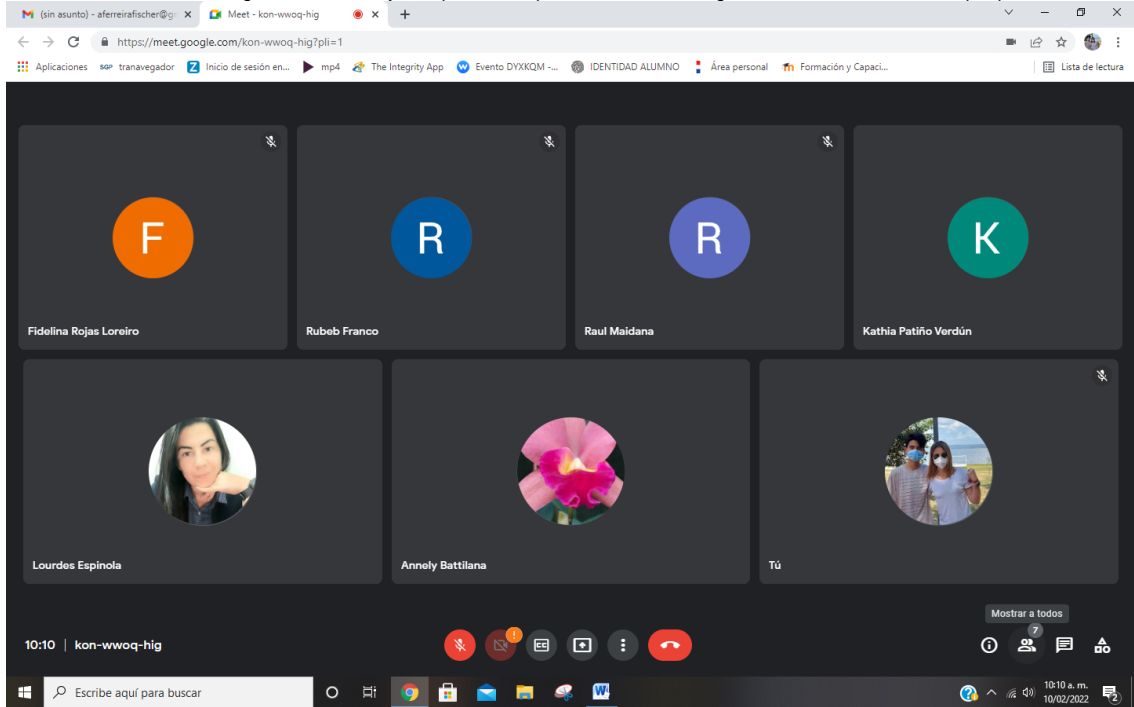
(sin asunto) - aferreirafischer@g
Meet - kon-wwoq-hig
+
https://meet.google.com/kon-wwoq-hig?pli=1
Aplicaciones
tranavegador
Inicio de sesión en...
mp4
The Integrity App
Evento DYXKQM -...
IDENTIDAD ALUMNO
Área personal
Formación y Capaci...
Lista de lectura

F
Fidelina Rojas Loreiro
R
Rubeb Franco
R
Raul Maidana
K
Kathia Patiño Verdún
Lourdes Espinola
Annely Battilana
Tú

Mostrar a todos
7
10:10 | kon-wwoq-hig

Escribe aquí para buscar
10:10 a. m.
10/02/2022
2